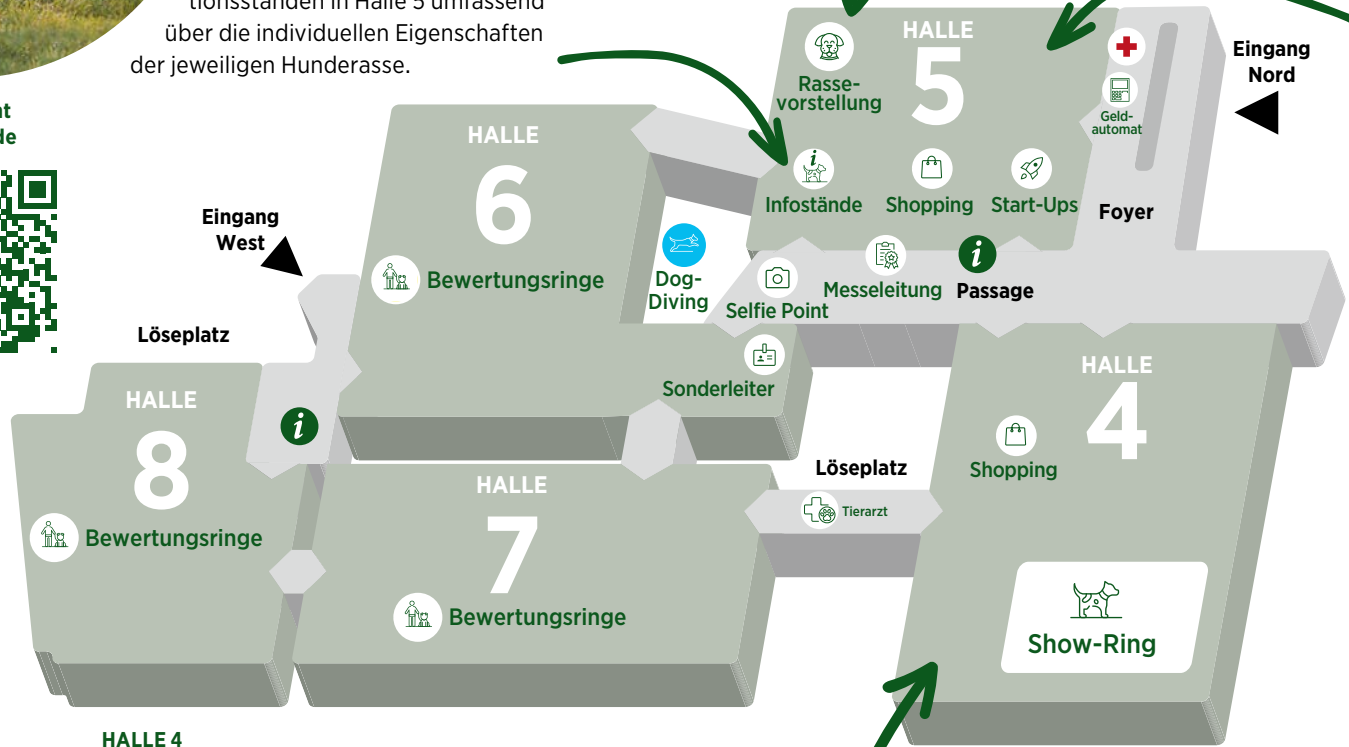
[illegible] tionsständen in Halle 5 umfassend über die individuellen Eigenschaften der jeweiligen Hunderasse.

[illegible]t
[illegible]de

HALLE
5
Rasse-vorstellung
Infostände
Shopping
Start-Ups
Geld-automat
Eingang Nord
Foyer

HALLE
6
Bewertungsringe
Eingang West
Dog-Diving
Selfie Point
Messeleitung
Passage
Sonderleiter

Löseplatz

HALLE
8
Bewertungsringe

HALLE
7
Bewertungsringe

Löseplatz
Tierarzt

HALLE
4
Shopping
Show-Ring

HALLE 4